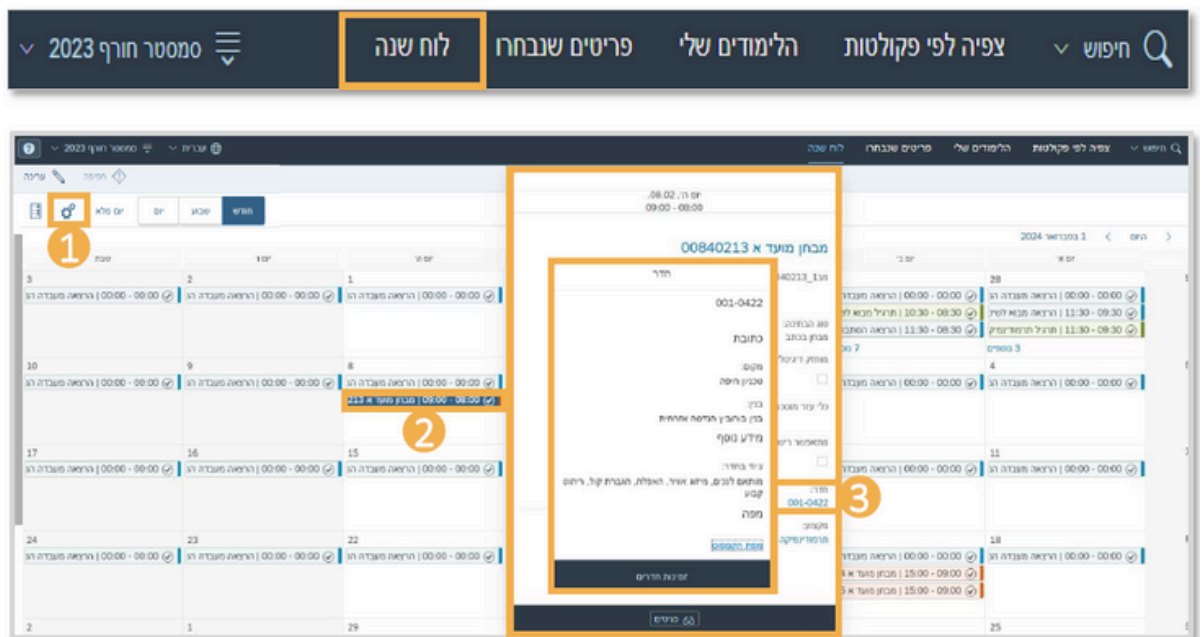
חיפוש
צפיה לפי פקולטות
הלימודים שלי
פריטים שנבחרו
לוח שנה
סמסטר חורף 2023

חיפוש
צפיה לפי פקולטות
הלימודים שלי
פריטים שנבחרו
לוח שנה
עברית
סמסטר חורף 2023
עריכה
חיפוש
חודש
שבוע
יום
יום מלא
1
היום
1 בפברואר 2024
יום א'
יום ב'
יום ו'
שבת
28
2
3
00:00 - 00:00 | הרצאה מעבדה הנ
09:30 - 11:30 | תרגיל מבוא לסטט
09:30 - 11:30 | תרגיל תרמודינמיקה
3 נוספים
4
8
9
10
09:00 - 08:00 | מבחן מועד א 213
2
11
15
16
17
18
22
23
24
29
1
2
15:00 - 09:00 | מבחן מועד א
יום ה', 08.02
09:00 - 08:00
מבחן מועד א 00840213
חדר
001-0422
כתובת
מקום:
טכניון חיפה
בניין:
בניין ביוטכ' הנדסה ותחזות
מידע נוסף
ציוד בחדר:
מותאם לנכים, מיזוג אוויר, האפלה, הגברת קול, ריהוט קבוע
מפה
מפת הקמפוס
זמינות חדרים
חדר:
001-0422
3
מקצוע:
תרמודינמיקה
פריטים